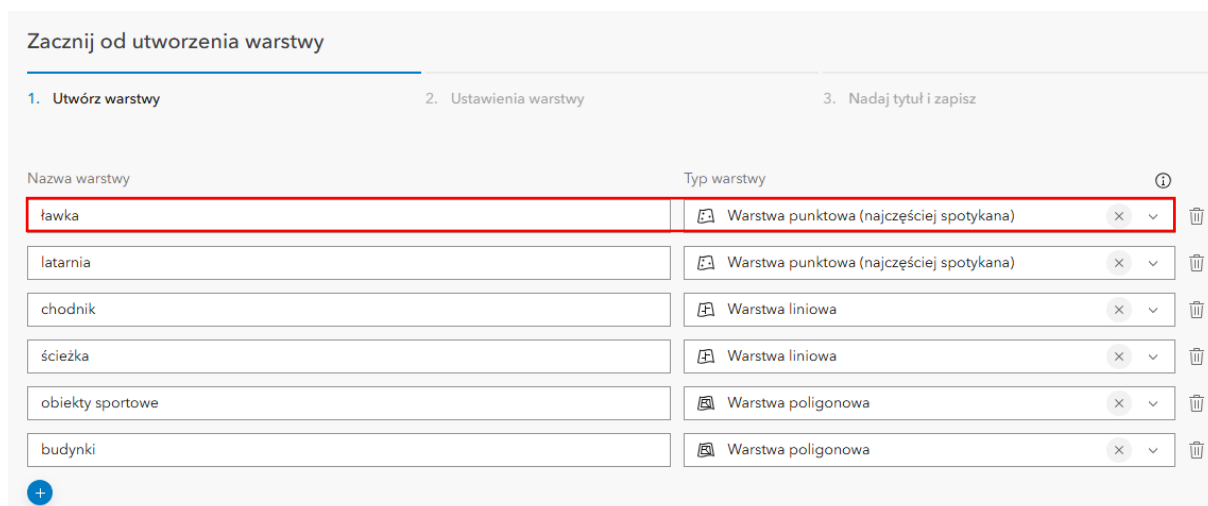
Zacznij od utworzenia warstwy

1. Utwórz warstwy

2. Ustawienia warstwy

3. Nadaj tytuł i zapisz

| Nazwa warstwy | Typ warstwy |
|---|---|
| ławka | Warstwa punktowa (najczęściej spotykana) |
| latarnia | Warstwa punktowa (najczęściej spotykana) |
| chodnik | Warstwa liniowa |
| ścieżka | Warstwa liniowa |
| obiekty sportowe | Warstwa poligonowa |
| budynki | Warstwa poligonowa |

+